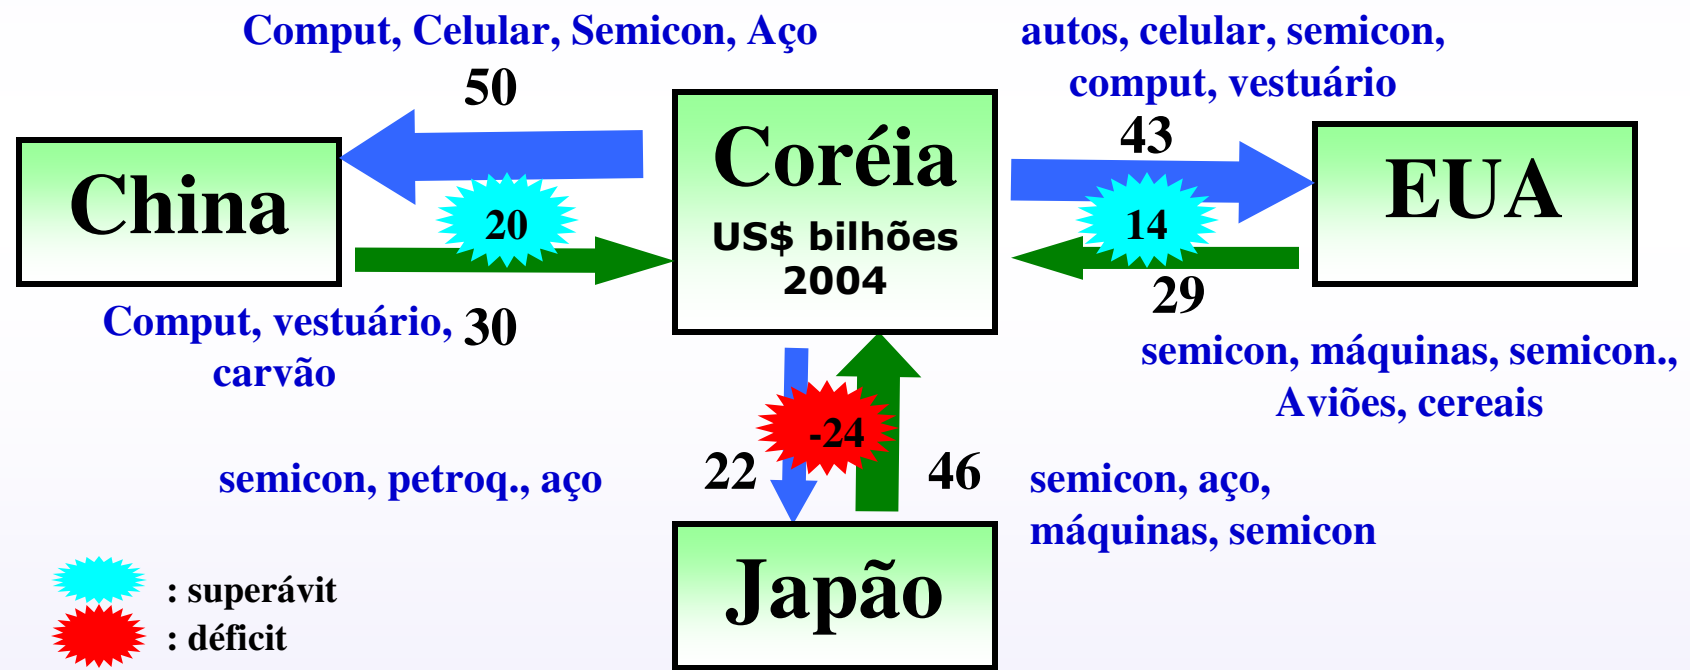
Comput, Celular, Semicon, Aço

50

autos, celular, semicon, comput, vestuário

43

China

20

Coréia

US$ bilhões
2004

14

EUA

29

Comput, vestuário, 30
carvão

semicon, máquinas, semicon., Aviões, cereais

-24

semicon, petroq., aço

22

46

semicon, aço, máquinas, semicon

Japão

: superávit
: déficit